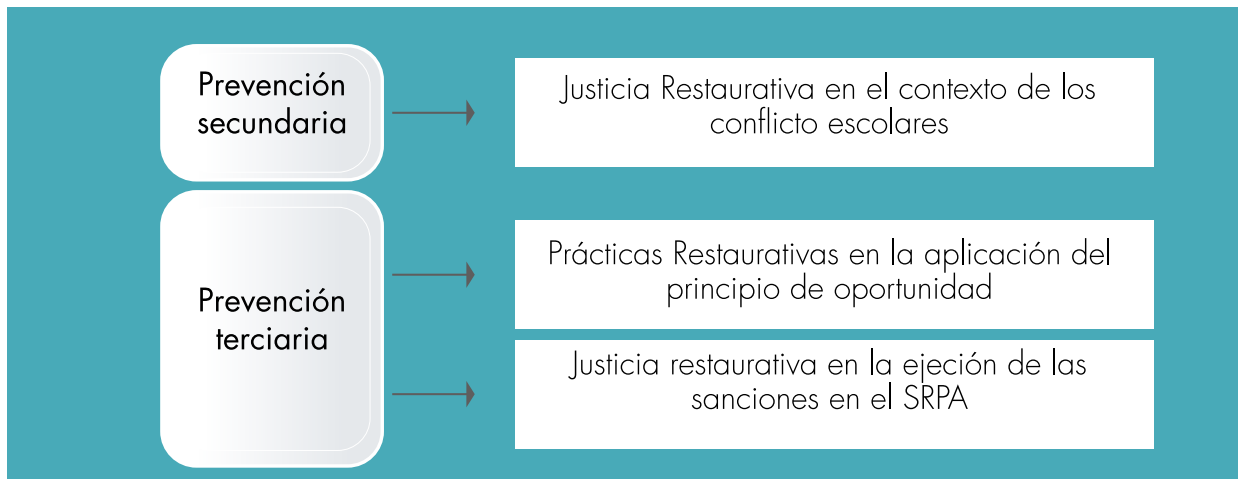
Prevención secundaria

Justicia Restaurativa en el contexto de los conflicto escolares

Prevención terciaria

Prácticas Restaurativas en la aplicación del principio de oportunidad

Justicia restaurativa en la ejeción de las sanciones en el SRPA